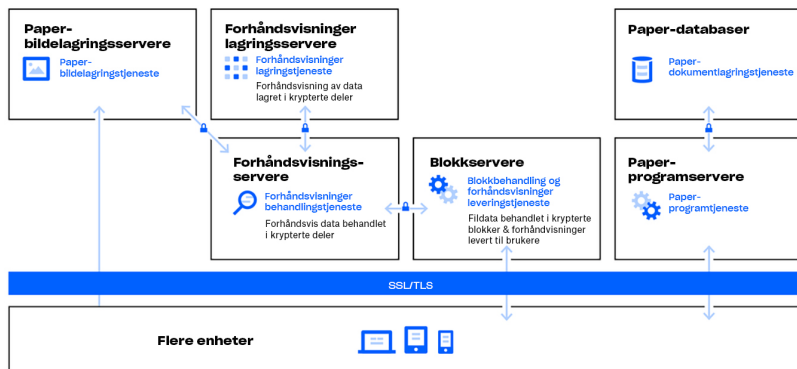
Paper-bildelagringsservere

Paper-bildelagringstjeneste

Forhåndsvisninger lagringsservere

Forhåndsvisninger lagringstjeneste

Forhåndsvisning av data lagret i krypterte deler

Paper-databaser

Paper-dokumentlagringstjeneste

Forhåndsvisnings-servere

Forhåndsvisninger behandlingstjeneste

Forhåndsvis data behandlet i krypterte deler

Blokkservere

Blokkbehandling og forhåndsvisninger leveringstjeneste

Fildata behandlet i krypterte blokker & forhåndsvisninger levert til brukere

Paper-programservere

Paper-programtjeneste

SSL/TLS

Flere enheter